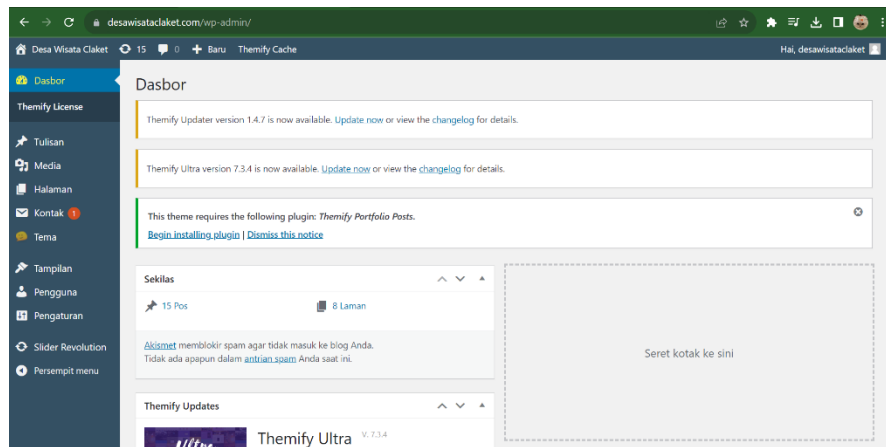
desawisataclaket.com/wp-admin/

Desa Wisata Claket 15 0 Baru Themify Cache

Hai, desawisataclaket

Dasbor
Themify License
Tulisan
Media
Halaman
Kontak 1
Tema
Tampilan
Pengguna
Pengaturan
Slider Revolution
Persempit menu

Dasbor

Themify Updater version 1.4.7 is now available. Update now or view the changelog for details.

Themify Ultra version 7.3.4 is now available. Update now or view the changelog for details.

This theme requires the following plugin: *Themify Portfolio Posts*.
Begin installing plugin | Dismiss this notice

Sekilas

15 Pos

8 Laman

Akismet memblokir spam agar tidak masuk ke blog Anda.
Tidak ada apapun dalam antrian spam Anda saat ini.

Seret kotak ke sini

Themify Updates

Themify Ultra V. 7.3.4